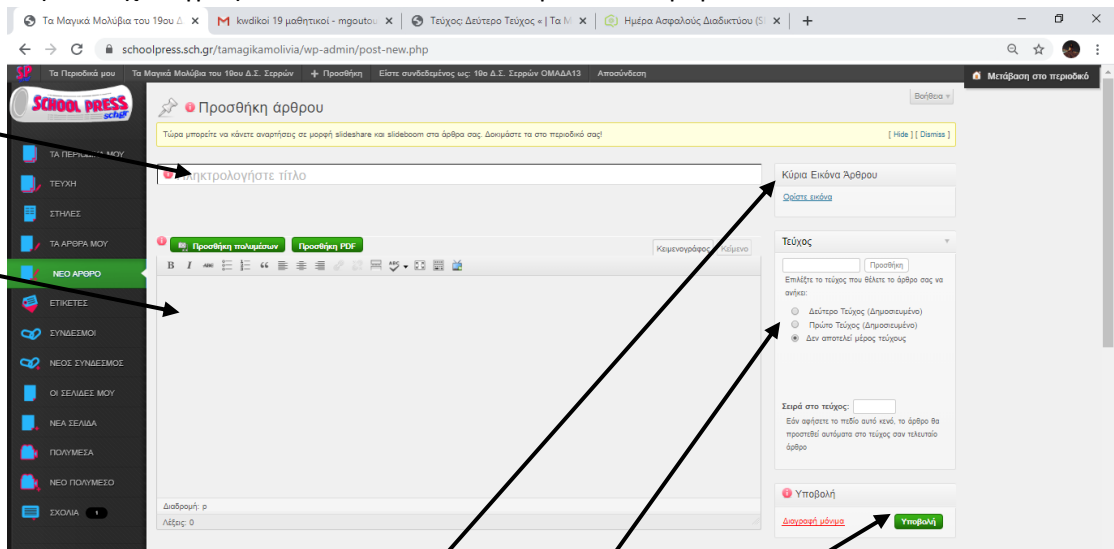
Τα Μαγικά Μολύβια του 19ου Δ
kwdikoi 19 μαθητικοί - mgoutou
Τεύχος: Δεύτερο Τεύχος « | Τα Μ
Ημέρα Ασφαλούς Διαδικτύου (Sl
schoolpress.sch.gr/tamagikamolivia/wp-admin/post-new.php
Τα Περιοδικά μου   Τα Μαγικά Μολύβια του 19ου Δ.Σ. Σερρών   + Προσθήκη   Είστε συνδεδεμένος ως: 19ο Δ.Σ. Σερρών ΟΜΑΔΑ13   Αποσύνδεση
Μετάβαση στο περιοδικό
SCHOOL PRESS sch.gr
Προσθήκη άρθρου
Βοήθεια
Τώρα μπορείτε να κάνετε αναρτήσεις σε μορφή slideshare και slideboom στα άρθρα σας. Δοκιμάστε τα στο περιοδικό σας!
[ Hide ] [ Dismiss ]
ΤΑ ΠΕΡΙΟΔΙΚΑ ΜΟΥ
ΤΕΥΧΗ
ΣΤΗΛΕΣ
ΤΑ ΑΡΘΡΑ ΜΟΥ
ΝΕΟ ΑΡΘΡΟ
ΕΤΙΚΕΤΕΣ
ΣΥΝΔΕΣΜΟΙ
ΝΕΟΣ ΣΥΝΔΕΣΜΟΣ
ΟΙ ΣΕΛΙΔΕΣ ΜΟΥ
ΝΕΑ ΣΕΛΙΔΑ
ΠΟΛΥΜΕΣΑ
ΝΕΟ ΠΟΛΥΜΕΣΟ
ΣΧΟΛΙΑ 1
Πληκτρολογήστε τίτλο
Κύρια Εικόνα Άρθρου
Ορίστε εικόνα
Προσθήκη πολυμέσων   Προσθήκη PDF
Κειμενογράφος   Κείμενο
Τεύχος
Προσθήκη
Επιλέξτε το τεύχος που θέλετε το άρθρο σας να ανήκει:
Δεύτερο Τεύχος (Δημοσιευμένο)
Πρώτο Τεύχος (Δημοσιευμένο)
Δεν αποτελεί μέρος τεύχους
Σειρά στο τεύχος:
Εάν αφήσετε το πεδίο αυτό κενό, το άρθρο θα προστεθεί αυτόματα στο τεύχος σαν τελευταίο άρθρο
Διαδρομή: p
Λέξεις: 0
Υποβολή
Διαγραφή μόνιμα
Υποβολή